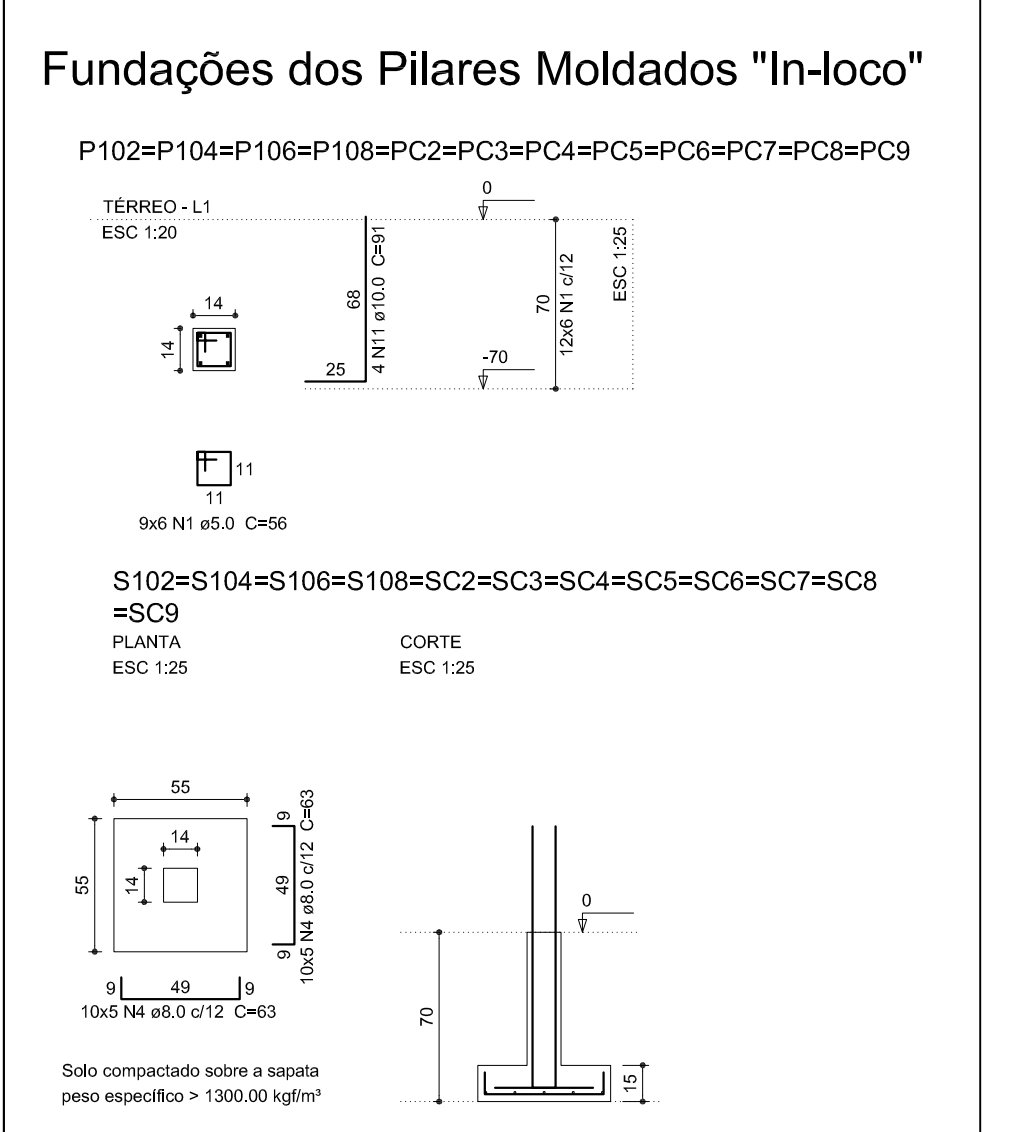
Fundações dos Pilares Moldados "In-loco"

P102=P104=P106=P108=PC2=PC3=PC4=PC5=PC6=PC7=PC8=PC9

TÉRREO - L1
ESC 1:20

0

14
14

68
4 N11 ø10.0 C=91
25

70
12x6 N1 c/12

ESC 1:25

-70

11
11
9x6 N1 ø5.0 C=56

S102=S104=S106=S108=SC2=SC3=SC4=SC5=SC6=SC7=SC8 =SC9
PLANTA
ESC 1:25

CORTE
ESC 1:25

55
14
55
14

9
49
9
10x5 N4 ø8.0 c/12 C=63

9 49 9
10x5 N4 ø8.0 c/12 C=63

0
70
15

Solo compactado sobre a sapata
peso específico > 1300.00 kgf/m³